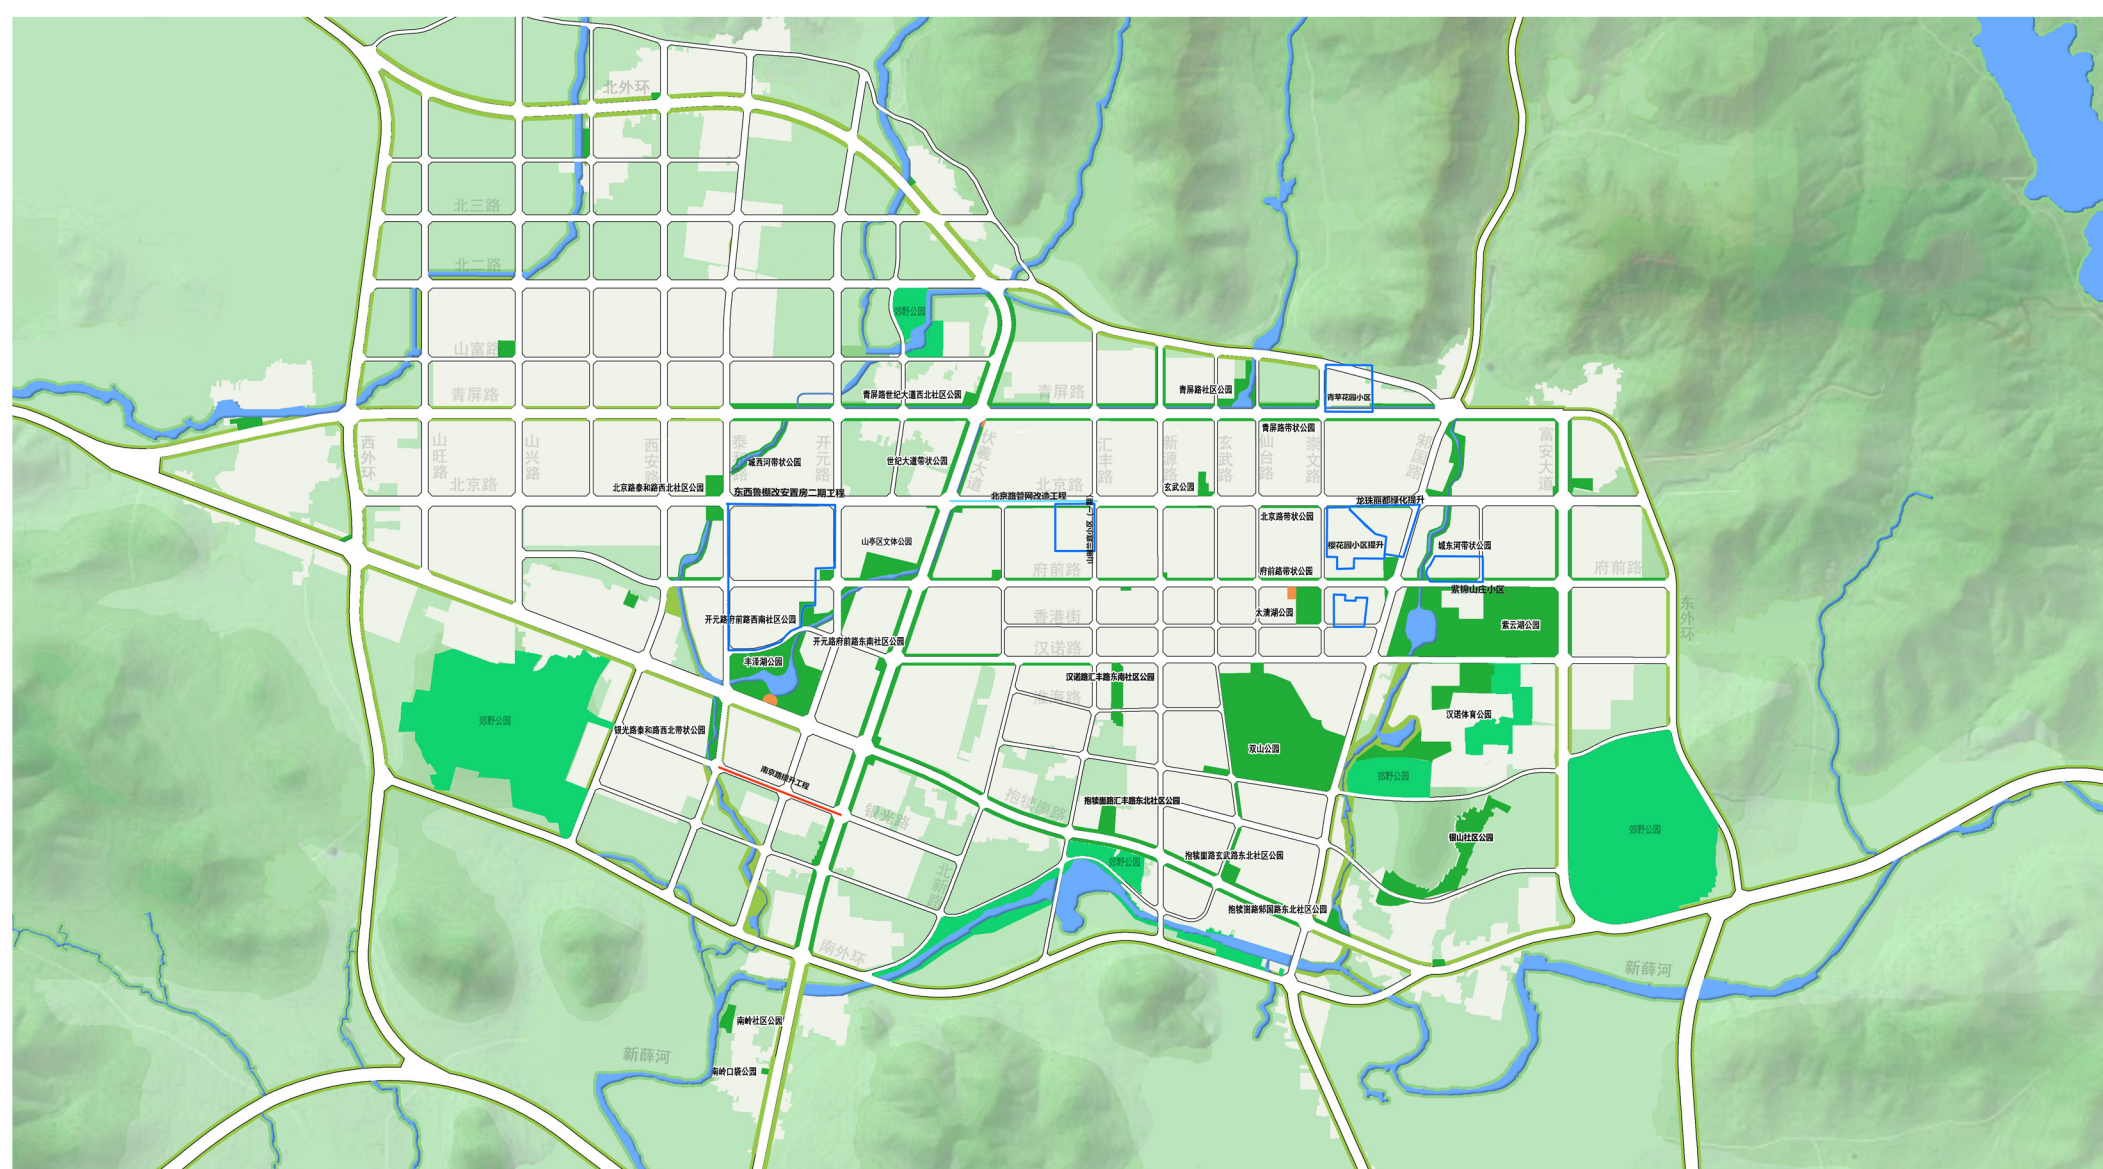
北外环
北三路
北二路
山富路
郊野公园
青屏路
青屏路
青屏路世纪大道西北社区公园
青屏路社区公园
青苹花园小区
西外环
山旺路
山兴路
西安路
泰山路
开元路
伏羲大道
汇丰路
新源路
玄武路
仙台路
崇文路
利国路
富安大道
北京路
北京路
城西河带状公园
世纪大道带状公园
青屏路带状公园
北京路泰和路西北社区公园
东西鲁棚改安置房二期工程
北京路管网改造工程
玄武公园
龙珠丽都绿化提升
山亭区文体公园
北京路带状公园
樱花园小区提升
城东河带状公园
府前路
府前路带状公园
府前路
紫锦山庄小区
香港街
太清湖公园
紫云湖公园
开元路府前路西南社区公园
开元路府前路东南社区公园
汉诺路
东外环
丰泽湖公园
汉诺路汇丰路东南社区公园
淮海路
郊野公园
银光路泰和路西北带状公园
汉诺体育公园
双山公园
郊野公园
南京路提升工程
银光路
抱犊崮路
抱犊崮路汇丰路东北社区公园
银山社区公园
郊野公园
北新路
郊野公园
抱犊崮路玄武路东北社区公园
抱犊崮路郑国路东北社区公园
南外环
新薛河
南岭社区公园
新薛河
南岭口袋公园